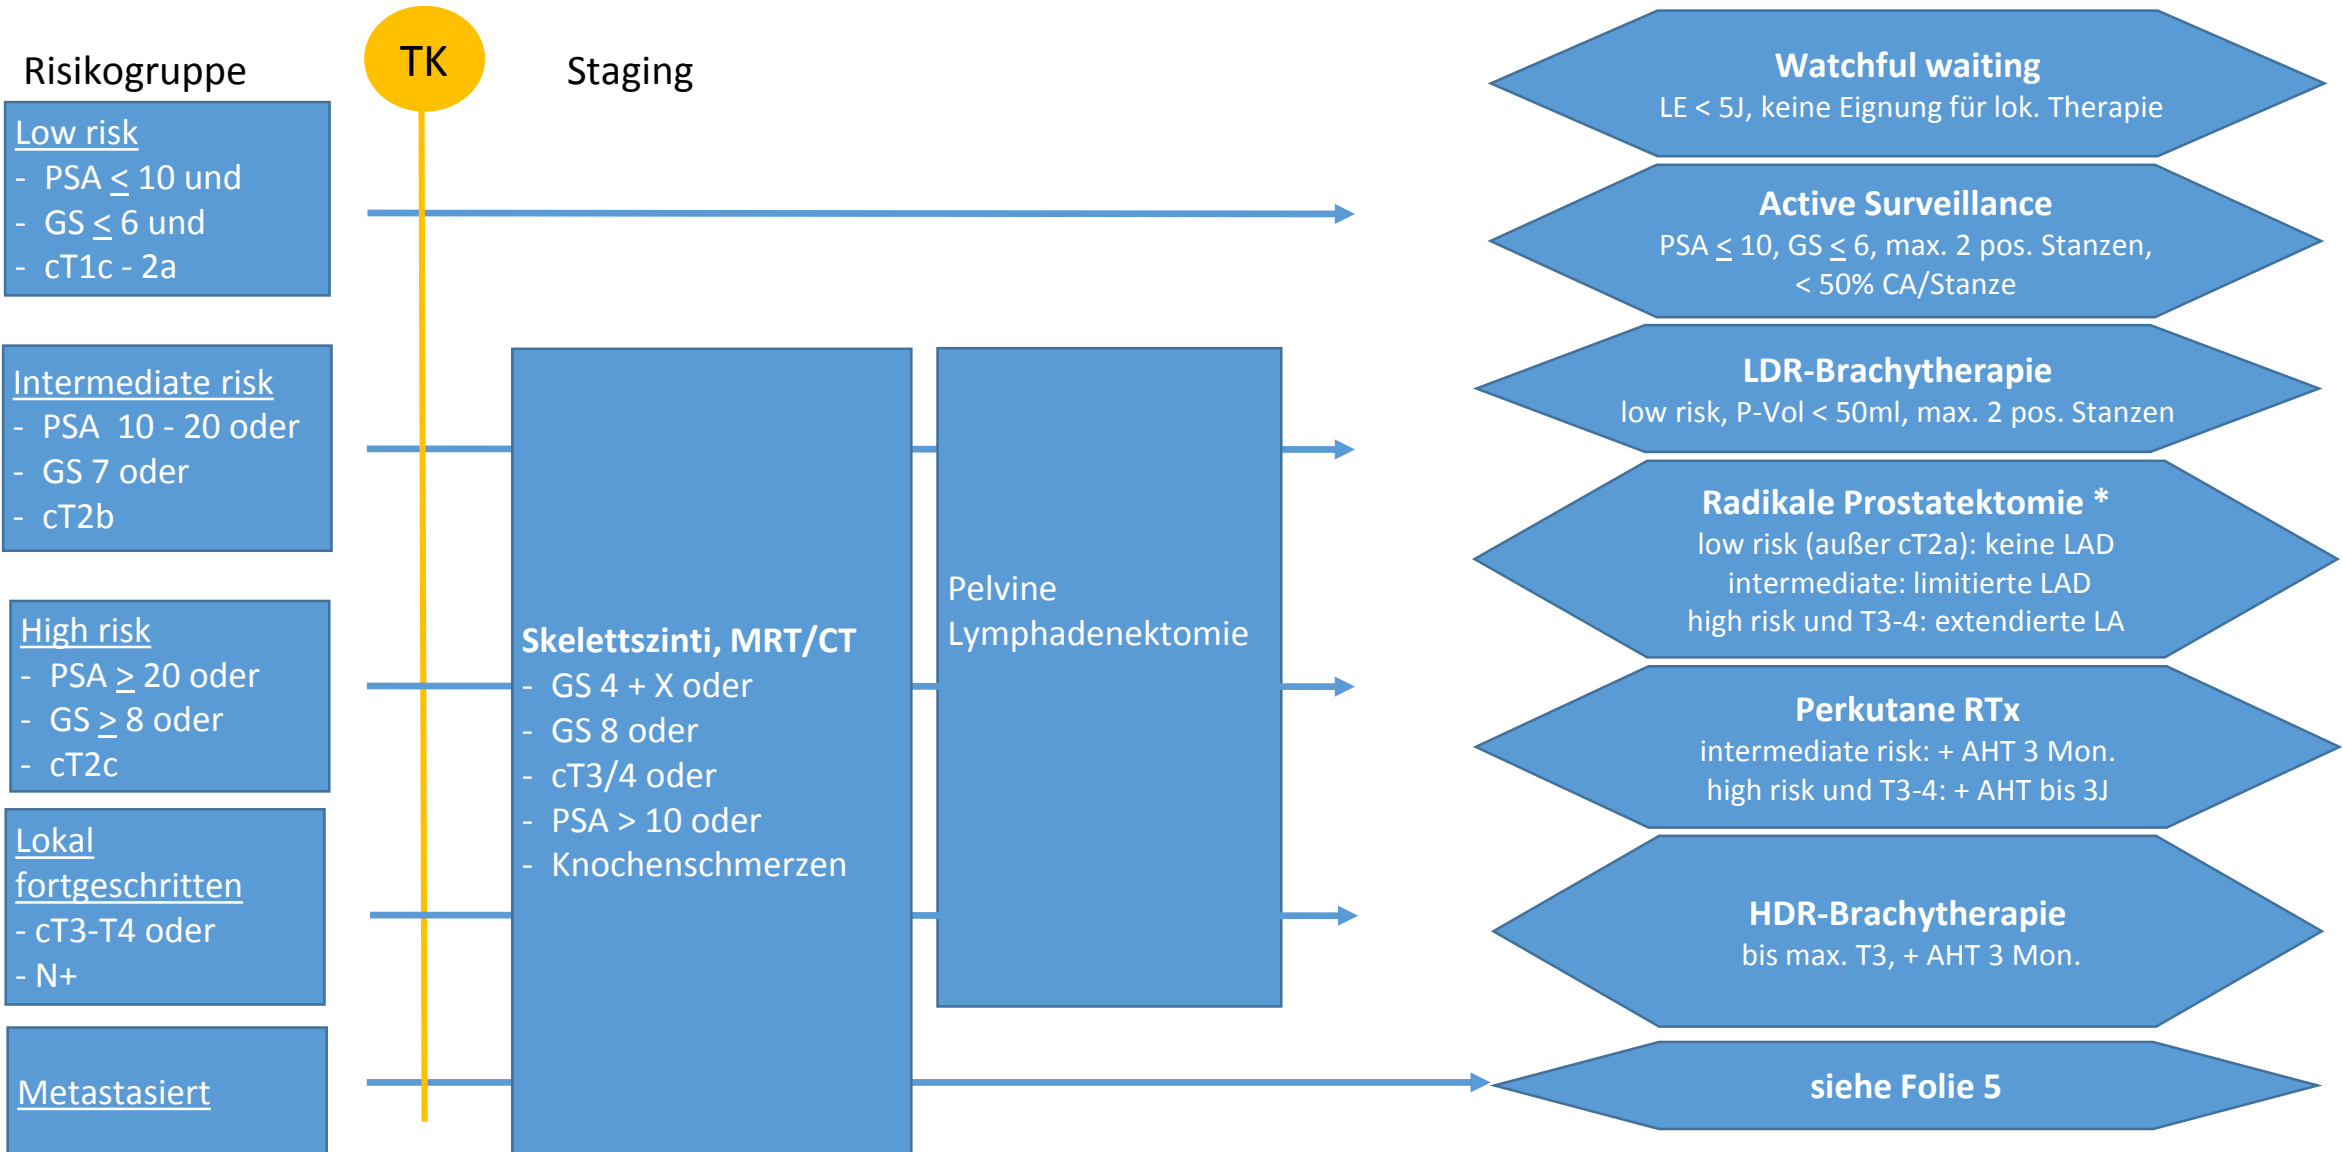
Risikogruppe

TK

Staging

Low risk
- PSA $\leq$ 10 und
- GS $\leq$ 6 und
- cT1c - 2a

Intermediate risk
- PSA 10 - 20 oder
- GS 7 oder
- cT2b

High risk
- PSA $\geq$ 20 oder
- GS $\geq$ 8 oder
- cT2c

Lokal fortgeschritten
- cT3-T4 oder
- N+

Metastasiert

Skelettszinti, MRT/CT
- GS 4 + X oder
- GS 8 oder
- cT3/4 oder
- PSA > 10 oder
- Knochenschmerzen

Pelvine Lymphadenektomie

Watchful waiting
LE < 5J, keine Eignung für lok. Therapie

Active Surveillance
PSA $\leq$ 10, GS $\leq$ 6, max. 2 pos. Stanzen, < 50% CA/Stanze

LDR-Brachytherapie
low risk, P-Vol < 50ml, max. 2 pos. Stanzen

Radikale Prostatektomie *
low risk (außer cT2a): keine LAD
intermediate: limitierte LAD
high risk und T3-4: extendierte LA

Perkutane RTx
intermediate risk: + AHT 3 Mon.
high risk und T3-4: + AHT bis 3J

HDR-Brachytherapie
bis max. T3, + AHT 3 Mon.

siehe Folie 5